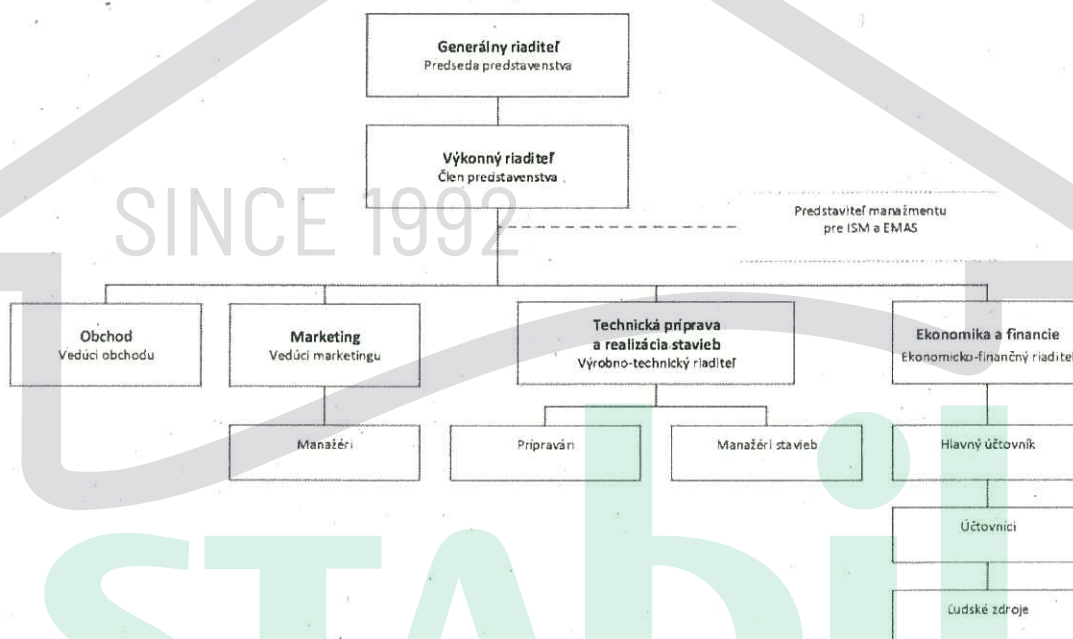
Generálny riaditeľ
Predseda predstavenstva

Výkonný riaditeľ
Člen predstavenstva

SINCE 1992

Predstaviteľ manažmentu pre ISM a EMAS

Obchod
Vedúci obchodu

Marketing
Vedúci marketingu

Technická príprava a realizácia stavieb
Výrobno-technický riaditeľ

Ekonomika a financie
Ekonomicko-finančný riaditeľ

Manažéri

Pripraván

Manažéri stavieb

Hlavný účtovník

Účtovníci

Ľudské zdroje

stabil